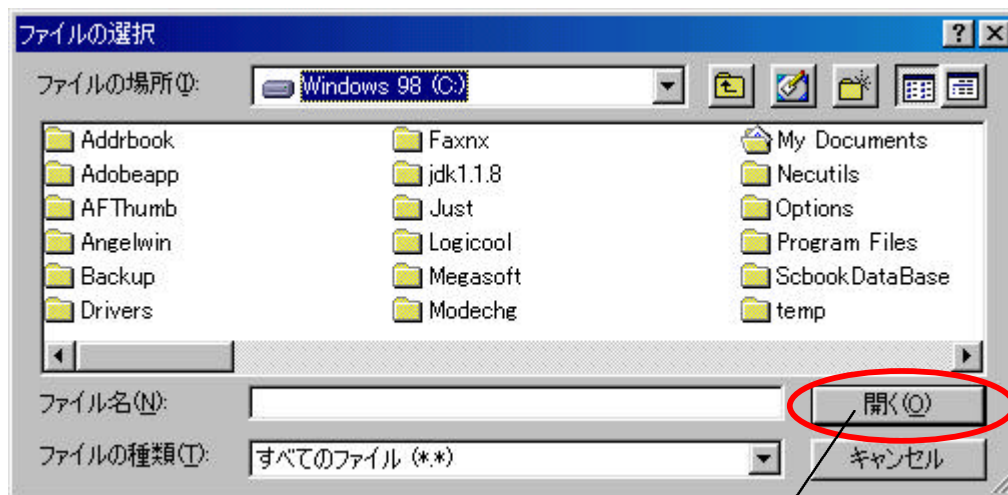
ファイルの選択

?

ファイルの場所(I): Windows 98 (C:)

Addrbook
Adobeapp
AFThumb
Angelwin
Backup
Drivers

Faxnx
jdk1.1.8
Just
Logicool
Megasoft
Modechg

My Documents
Necutils
Options
Program Files
ScbookDataBase
temp

ファイル名(N):

開く(O)

ファイルの種類(T): すべてのファイル (*.*)

キャンセル